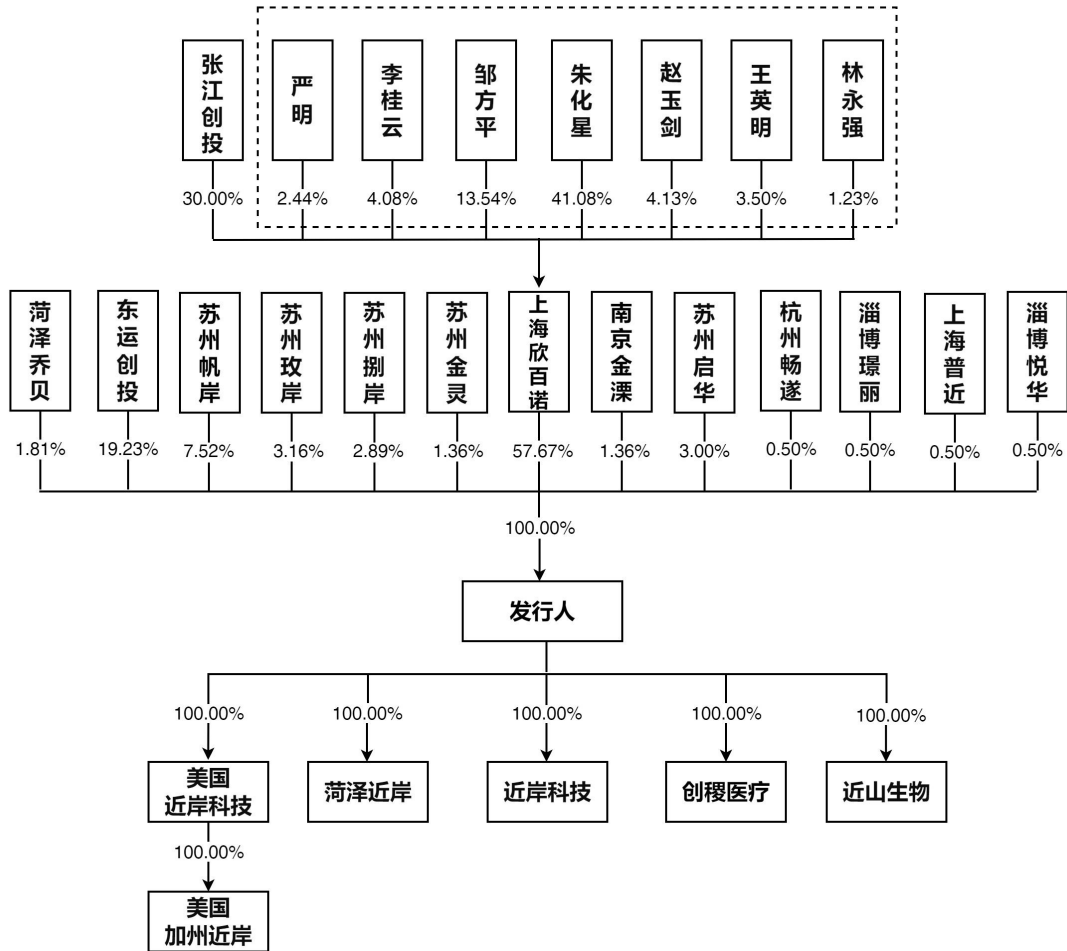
张江创投
30.00%

严明
2.44%

李桂云
4.08%

邹方平
13.54%

朱化星
41.08%

赵玉剑
4.13%

王英明
3.50%

林永强
1.23%

菏泽乔贝
1.81%

东运创投
19.23%

苏州帆岸
7.52%

苏州玫岸
3.16%

苏州捌岸
2.89%

苏州金灵
1.36%

上海欣百诺
57.67%

南京金溧
1.36%

苏州启华
3.00%

杭州畅遂
0.50%

淄博璟丽
0.50%

上海普近
0.50%

淄博悦华
0.50%

100.00%

发行人

100.00%
美国近岸科技

100.00%
菏泽近岸

100.00%
近岸科技

100.00%
创稷医疗

100.00%
近山生物

100.00%
美国加州近岸